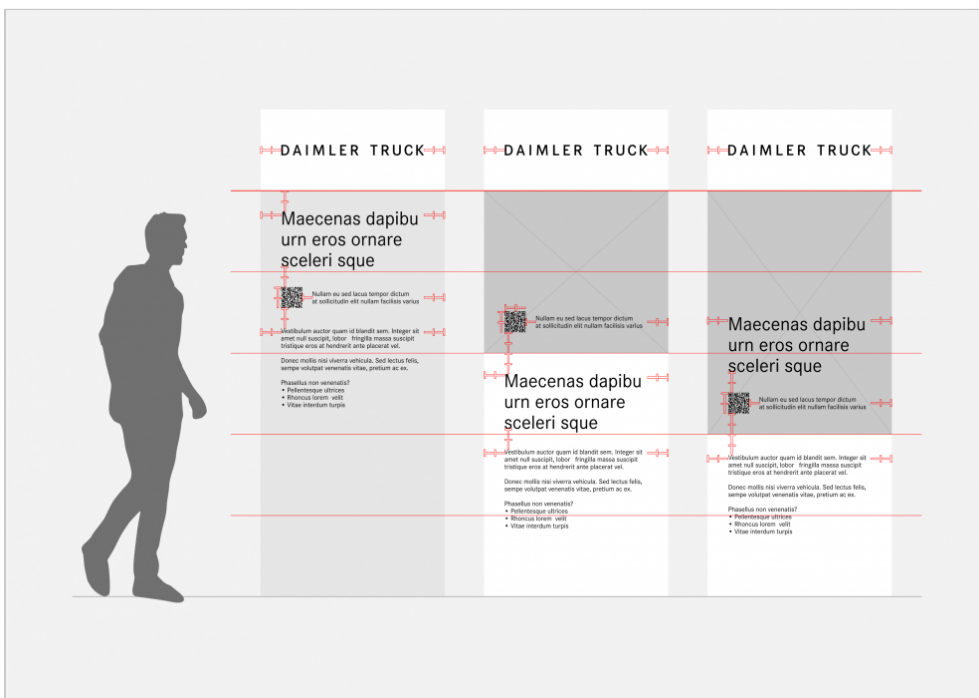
DAIMLER TRUCK

Maecenas dapibu urn eros ornare sceleri sque

Nullam eu sed lacus tempor dictum at sollicitudin elit nullam facilisis varius

Vestibulum auctor quam id blandit sem. Integer sit amet null suscipit, lobor fringilla massa suscipit tristique eros at hendrerit ante placerat vel.

Donec mollis nisi viverra vehicula. Sed lectus felis, sempe volutpat venenatis vitae, pretium ac ex.

Phasellus non venenatis?
• Pellentesque ultrices
• Rhoncus lorem velit
• Vitae interdum turpis

DAIMLER TRUCK

Nullam eu sed lacus tempor dictum at sollicitudin elit nullam facilisis varius

Maecenas dapibu urn eros ornare sceleri sque

Vestibulum auctor quam id blandit sem. Integer sit amet null suscipit, lobor fringilla massa suscipit tristique eros at hendrerit ante placerat vel.

Donec mollis nisi viverra vehicula. Sed lectus felis, sempe volutpat venenatis vitae, pretium ac ex.

Phasellus non venenatis?
• Pellentesque ultrices
• Rhoncus lorem velit
• Vitae interdum turpis

DAIMLER TRUCK

Maecenas dapibu urn eros ornare sceleri sque

Nullam eu sed lacus tempor dictum at sollicitudin elit nullam facilisis varius

Vestibulum auctor quam id blandit sem. Integer sit amet null suscipit, lobor fringilla massa suscipit tristique eros at hendrerit ante placerat vel.

Donec mollis nisi viverra vehicula. Sed lectus felis, sempe volutpat venenatis vitae, pretium ac ex.

Phasellus non venenatis?
• Pellentesque ultrices
• Rhoncus lorem velit
• Vitae interdum turpis